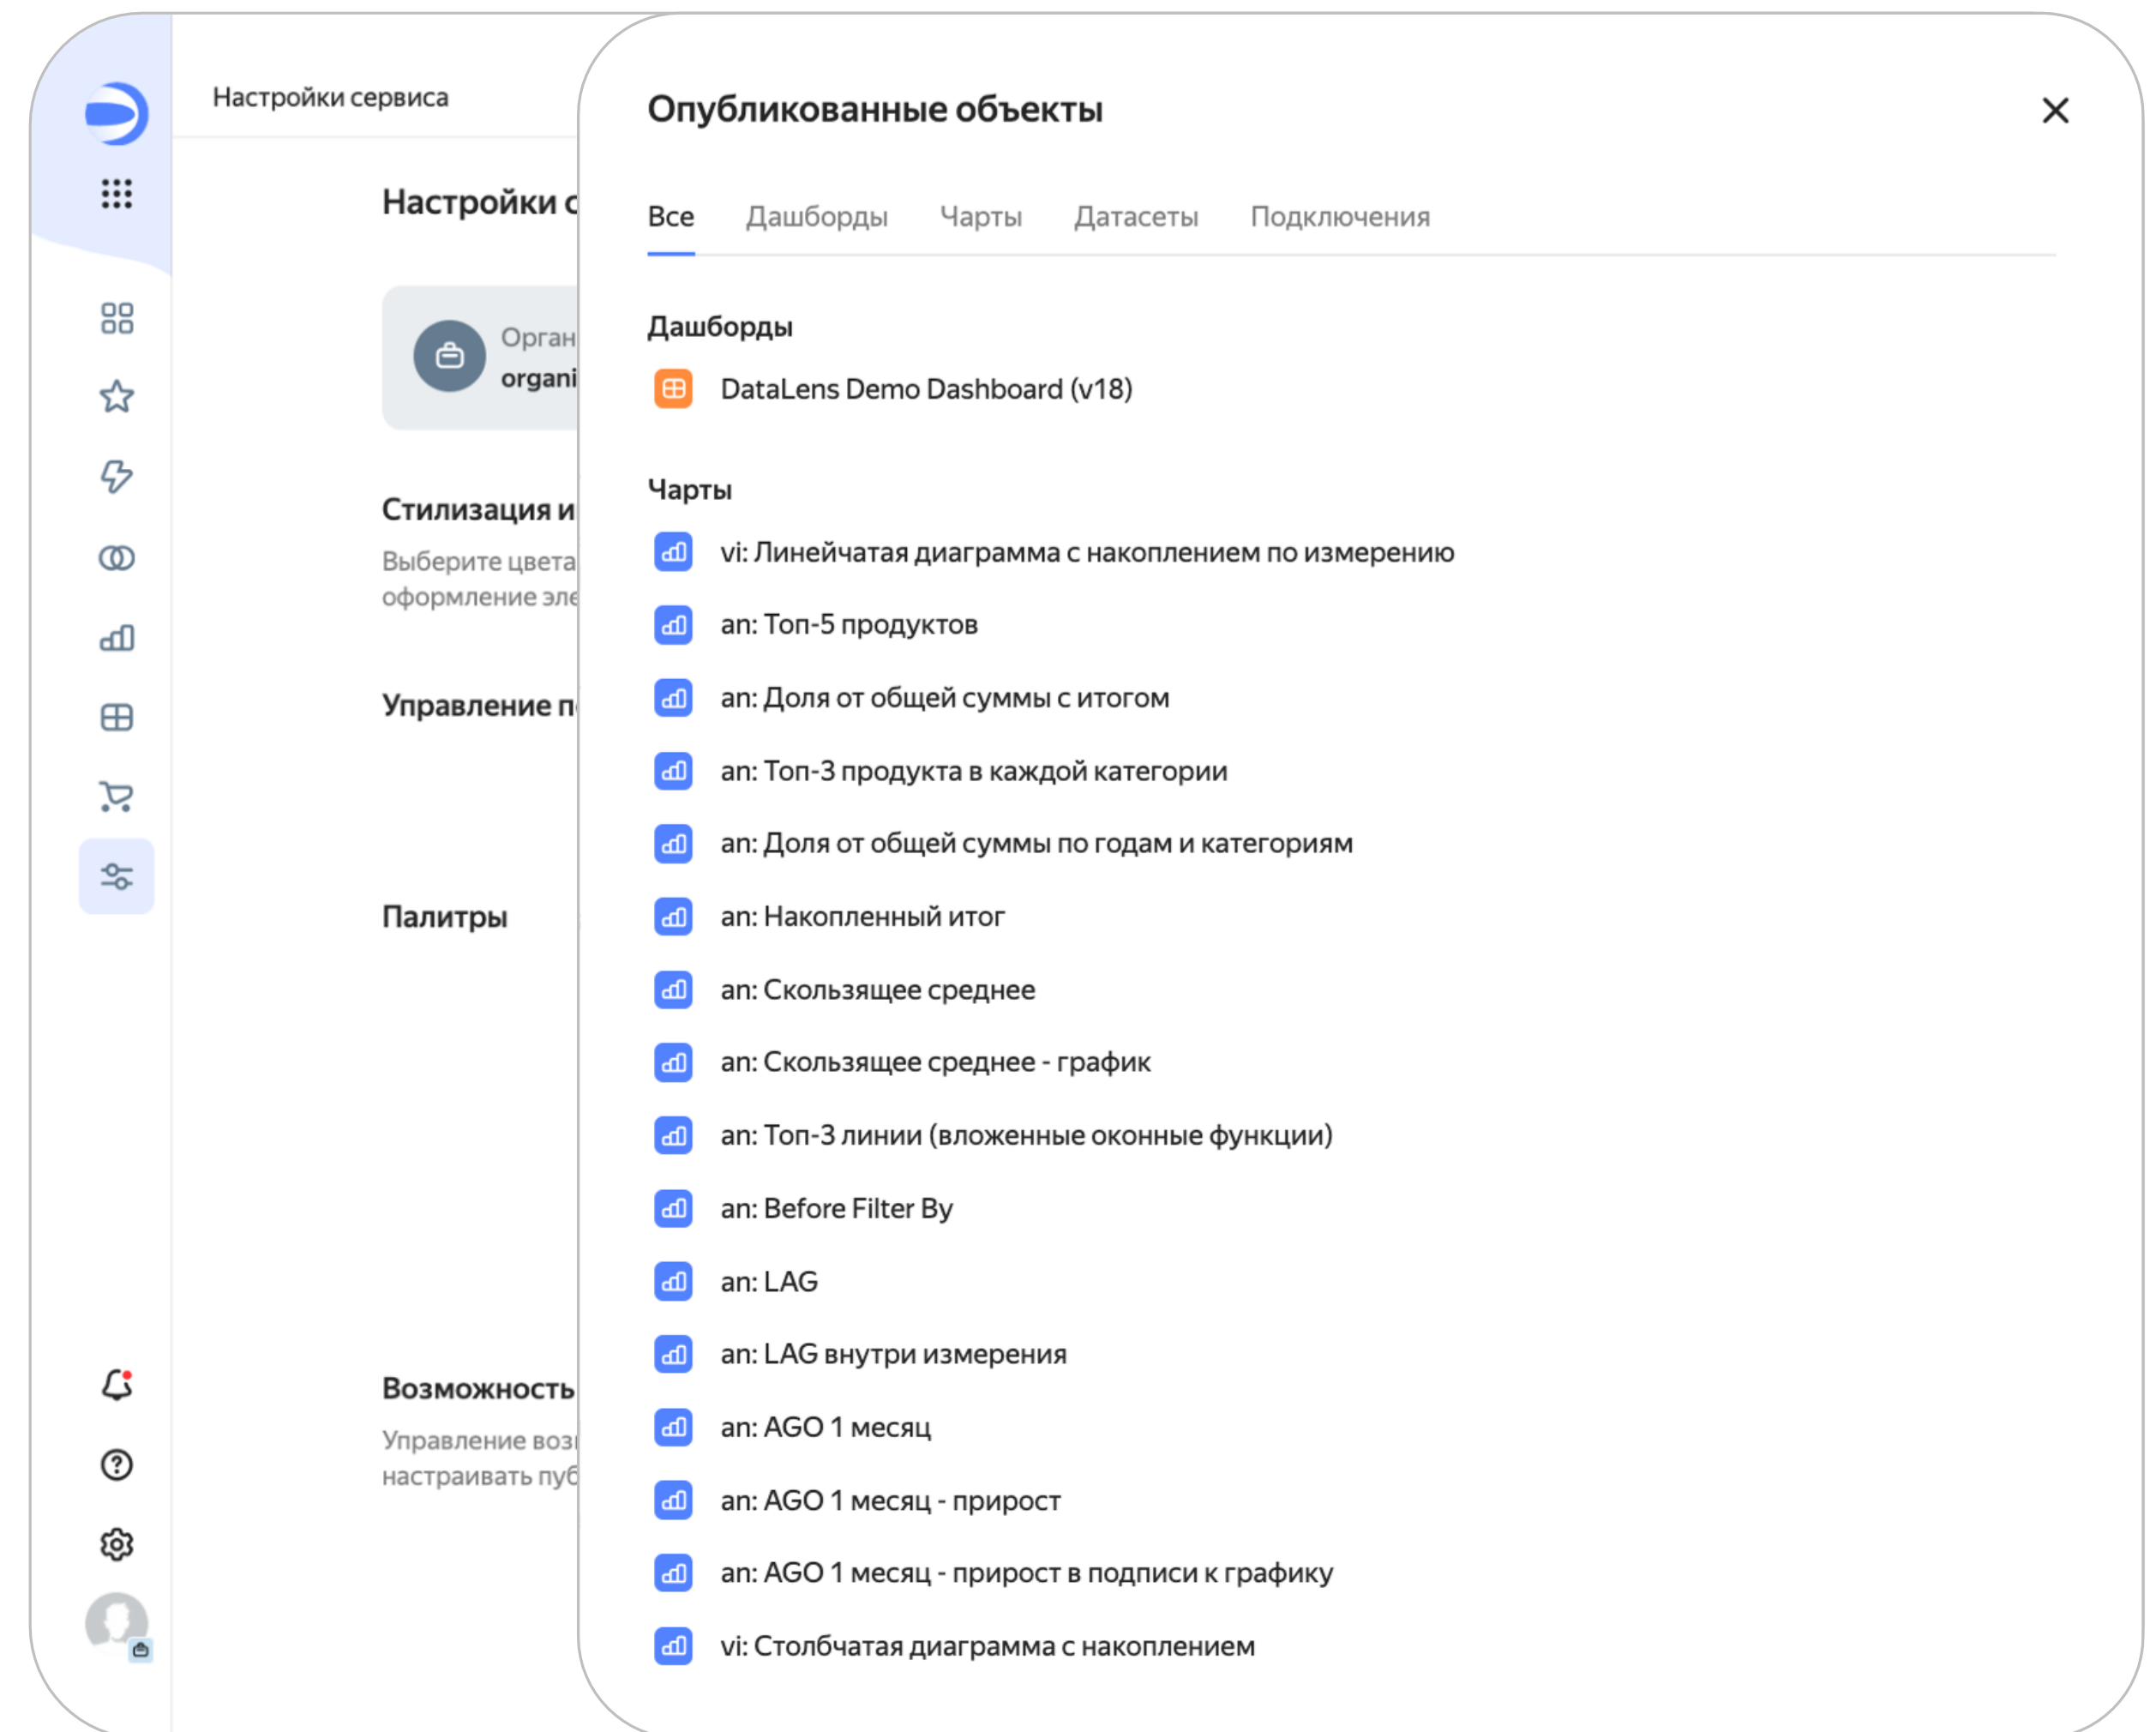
Настройки сервиса

Настройки с

Орган
organi

Стилизация и
Выберите цвета
оформление эле

Управление п

Палитры

Возможность
Управление воз
настраивать пуб

Опубликованные объекты

Все Дашборды Чарты Датасеты Подключения

Дашборды

DataLens Demo Dashboard (v18)

Чарты

vi: Линейчатая диаграмма с накоплением по измерению

an: Топ-5 продуктов

an: Доля от общей суммы с итогом

an: Топ-3 продукта в каждой категории

an: Доля от общей суммы по годам и категориям

an: Накопленный итог

an: Скользящее среднее

an: Скользящее среднее - график

an: Топ-3 линии (вложенные оконные функции)

an: Before Filter By

an: LAG

an: LAG внутри измерения

an: AGO 1 месяц

an: AGO 1 месяц - прирост

an: AGO 1 месяц - прирост в подписи к графику

vi: Столбчатая диаграмма с накоплением